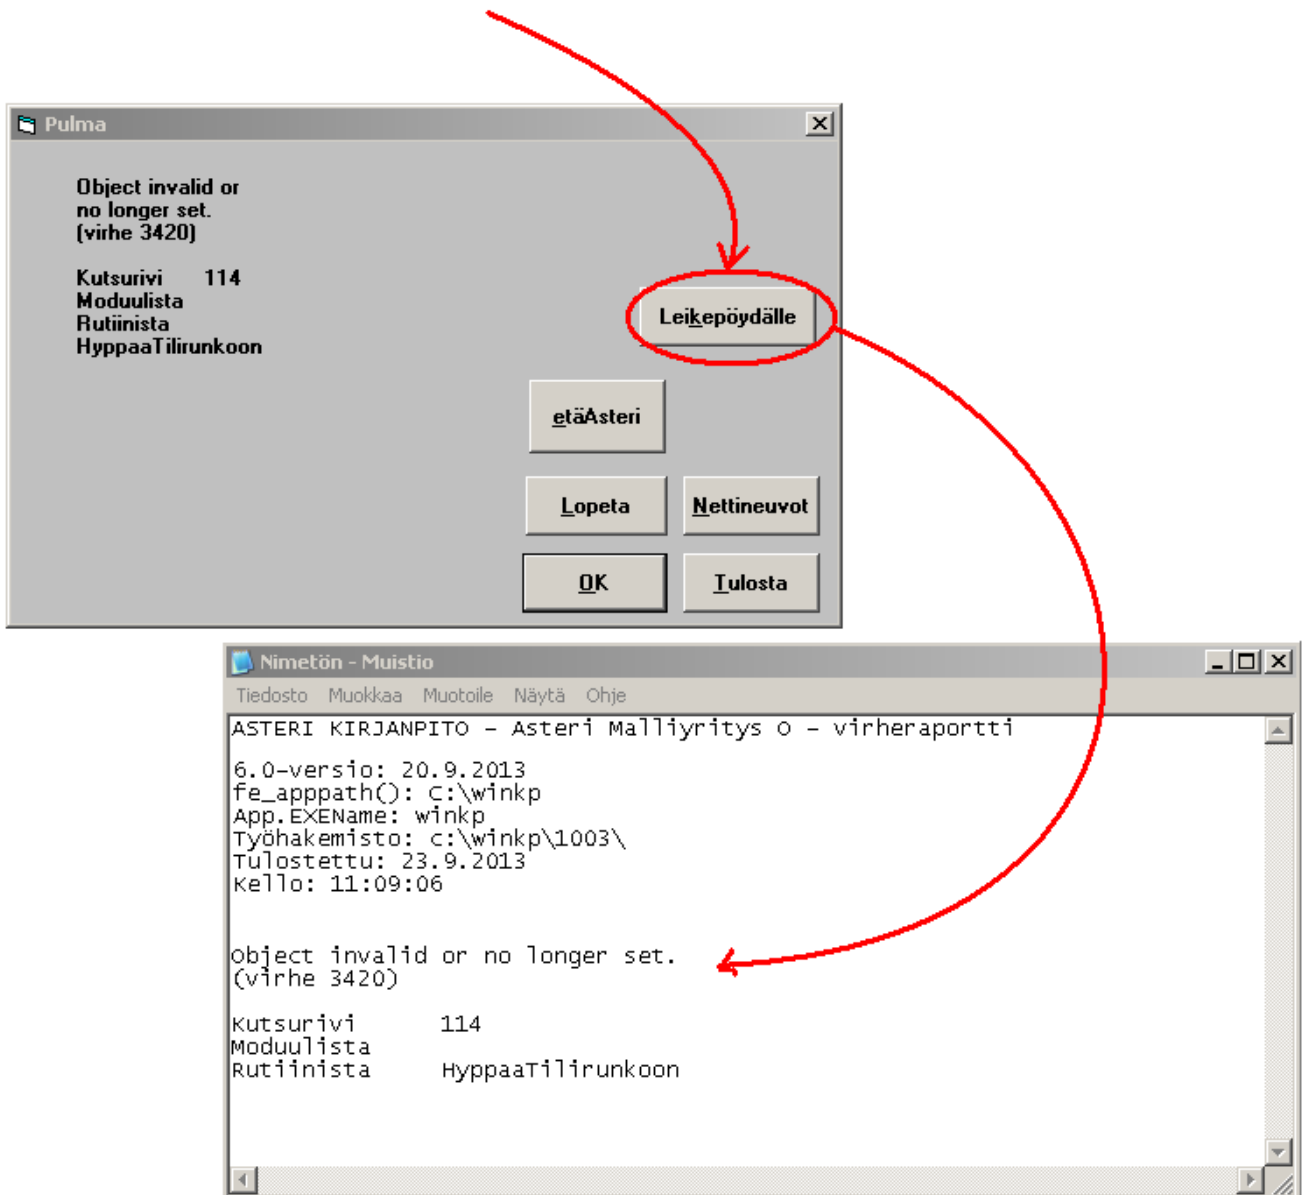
Pulma

Object invalid or no longer set. (virhe 3420)

Kutsurivi 114
Moduulista
Rutiinista
HyppaaTilirunkoon

Leikepöydälle

etäAsteri

Lopeta

Nettineuvot

OK

Tulosta

Nimetön - Muistio

Tiedosto Muokkaa Muotoile Näytä Ohje

ASTERI KIRJANPITO - Asteri Malliyritys O - virheraportti

6.0-versio: 20.9.2013
fe_apppath(): C:\winkp
App.EXEName: winkp
Työhakemisto: c:\winkp\1003\
Tulostettu: 23.9.2013
Kello: 11:09:06

Object invalid or no longer set.
(virhe 3420)

Kutsurivi 114
Moduulista
Rutiinista HyppaaTilirunkoon